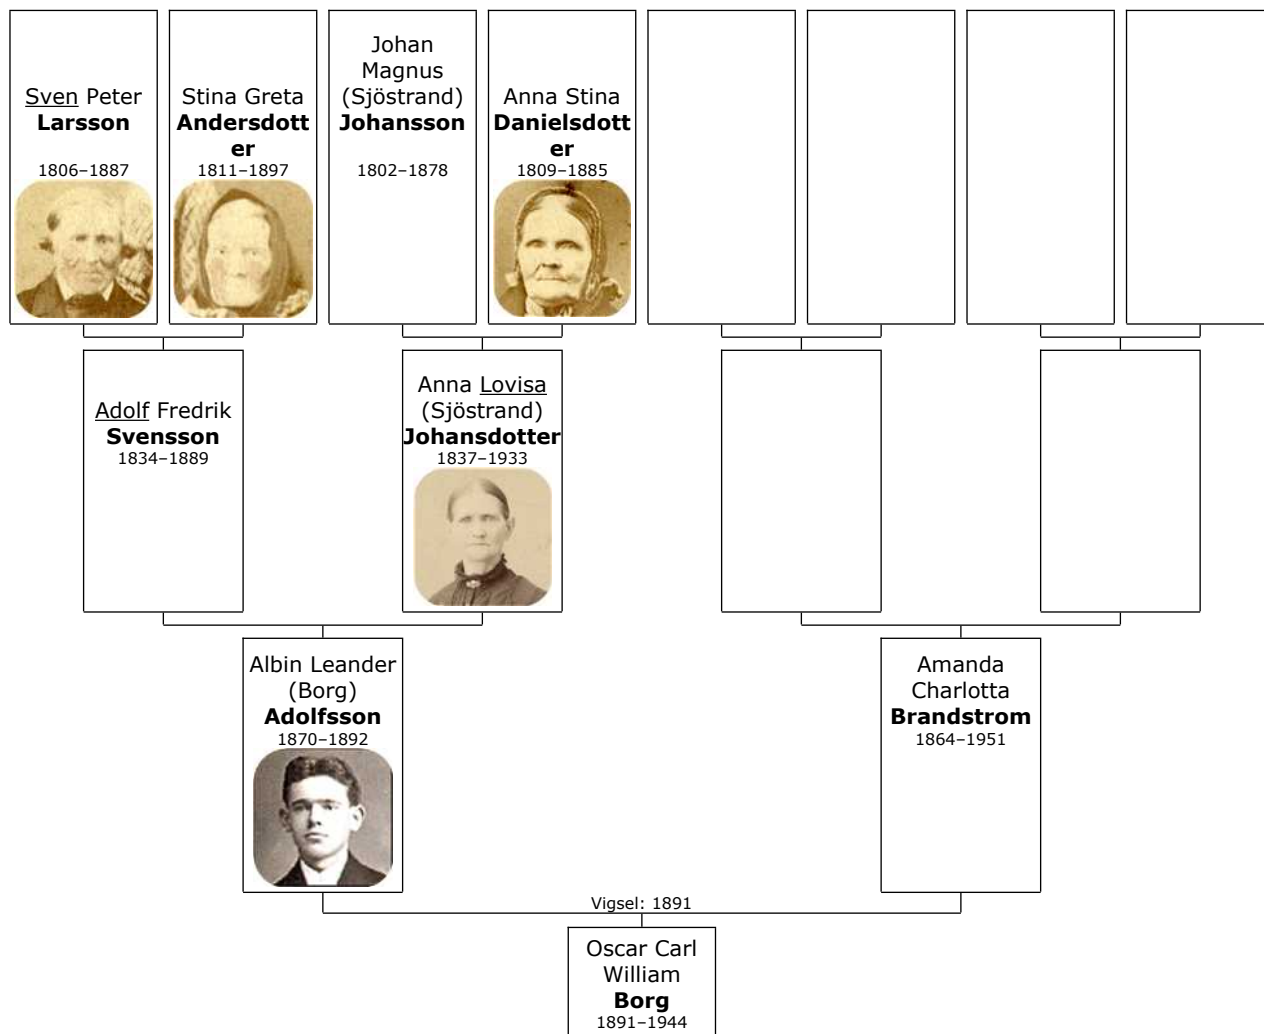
Sven Peter **Larsson**
1806–1887

Stina Greta **Andersdotter**
1811–1897

Johan Magnus (Sjöstrand) **Johansson**
1802–1878

Anna Stina **Danielsdotter**
1809–1885

Adolf Fredrik **Svensson**
1834–1889

Anna Lovisa (Sjöstrand) **Johansdotter**
1837–1933

Albin Leander (Borg) **Adolfsson**
1870–1892

Amanda Charlotta **Brandstrom**
1864–1951

Vigsel: 1891

Oscar Carl William **Borg**
1891–1944